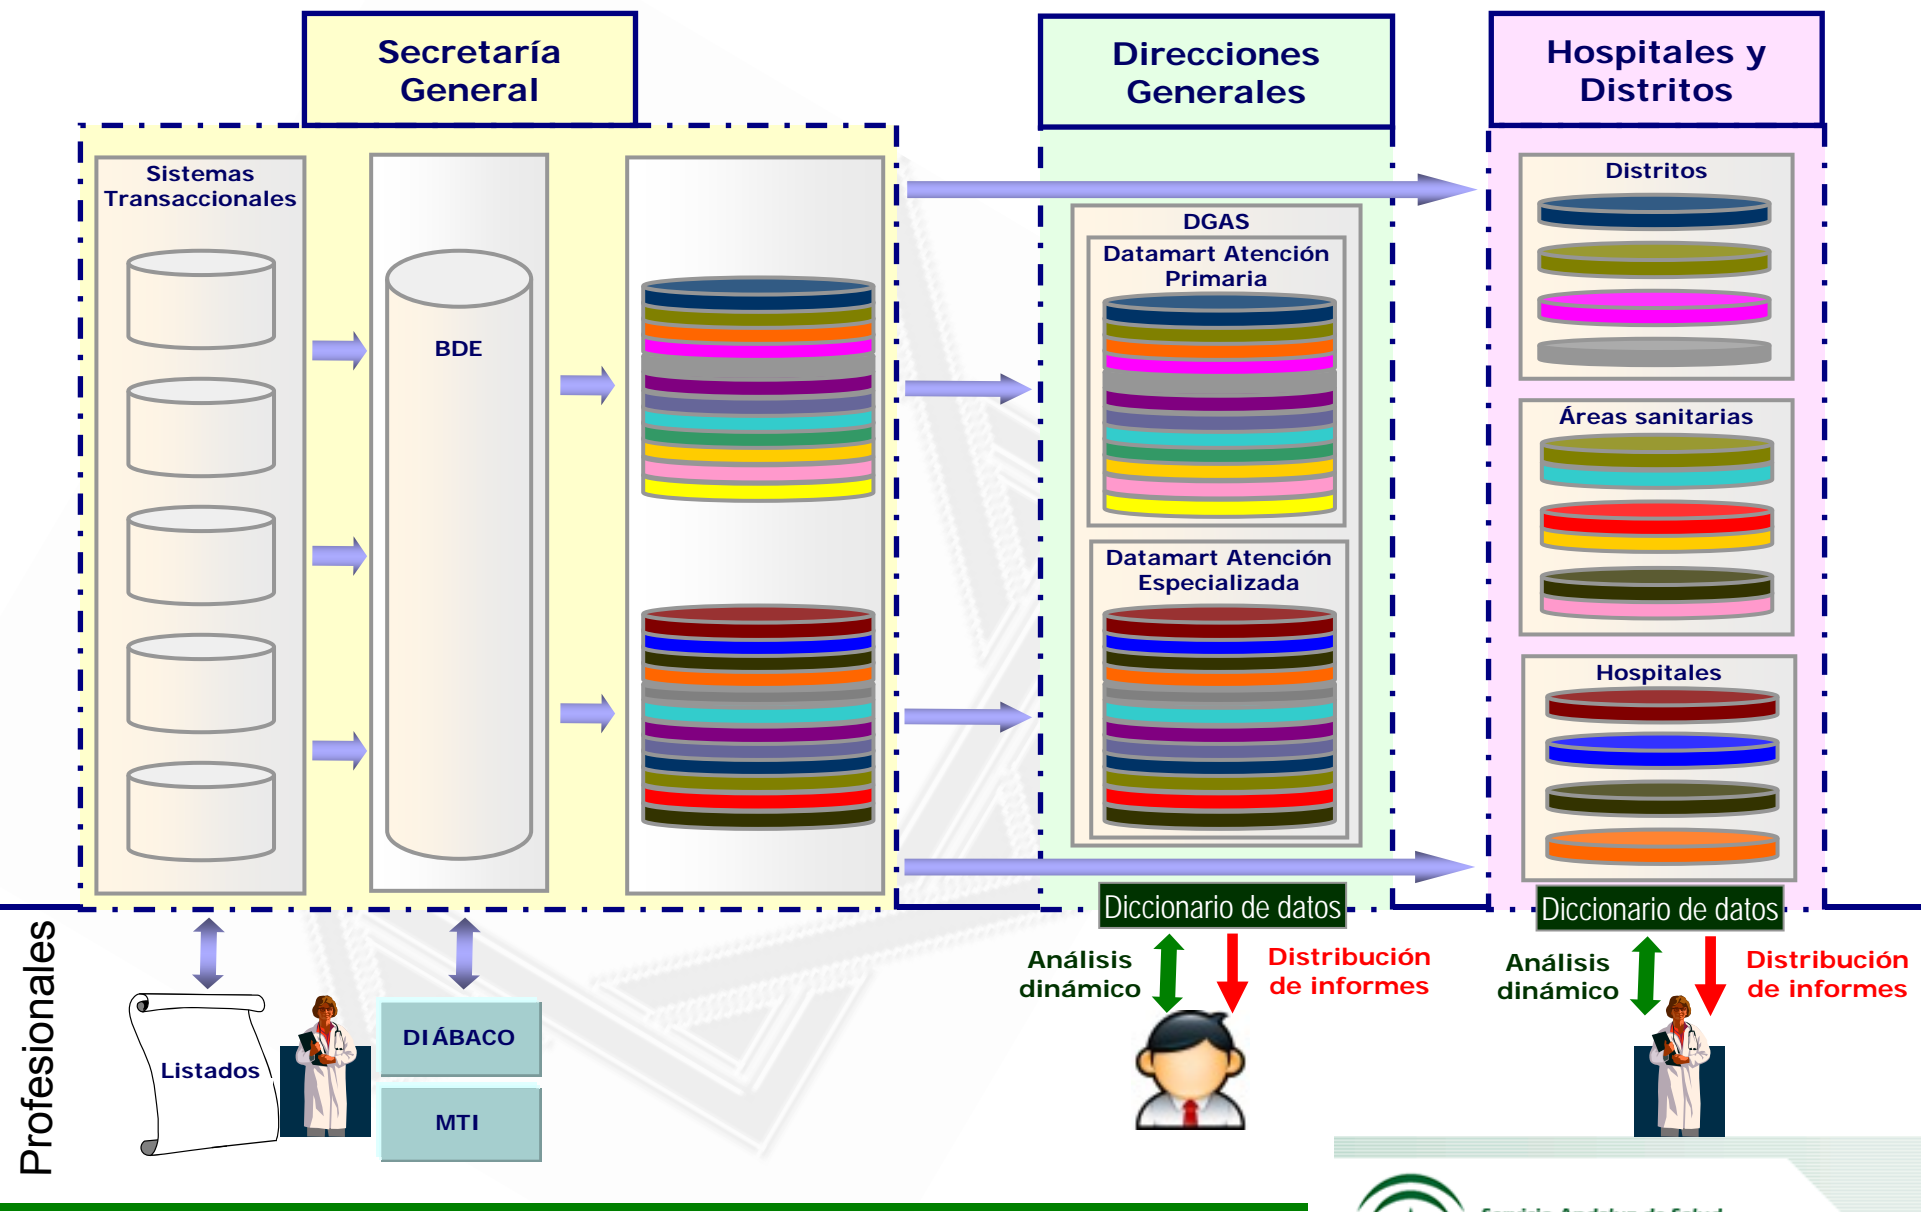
Secretaría General

Direcciones Generales

Hospitales y Distritos

Sistemas Transaccionales

BDE

DGAS

Datamart Atención Primaria

Datamart Atención Especializada

Distritos

Áreas sanitarias

Hospitales

Diccionario de datos

Diccionario de datos

Análisis dinámico

Distribución de informes

Análisis dinámico

Distribución de informes

Profesionales

Listados

DIÁBACO

MTI

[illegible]